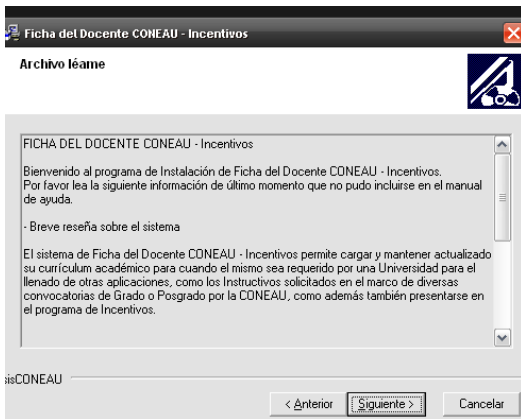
Ficha del Docente CONEAU - Incentivos

Archivo léame

FICHA DEL DOCENTE CONEAU - Incentivos

Bienvenido al programa de Instalación de Ficha del Docente CONEAU - Incentivos. Por favor lea la siguiente información de último momento que no pudo incluirse en el manual de ayuda.

- Breve reseña sobre el sistema

El sistema de Ficha del Docente CONEAU - Incentivos permite cargar y mantener actualizado su currículum académico para cuando el mismo sea requerido por una Universidad para el llenado de otras aplicaciones, como los Instructivos solicitados en el marco de diversas convocatorias de Grado o Posgrado por la CONEAU, como además también presentarse en el programa de Incentivos.

sisCONEAU

< Anterior   Siguiente >   Cancelar